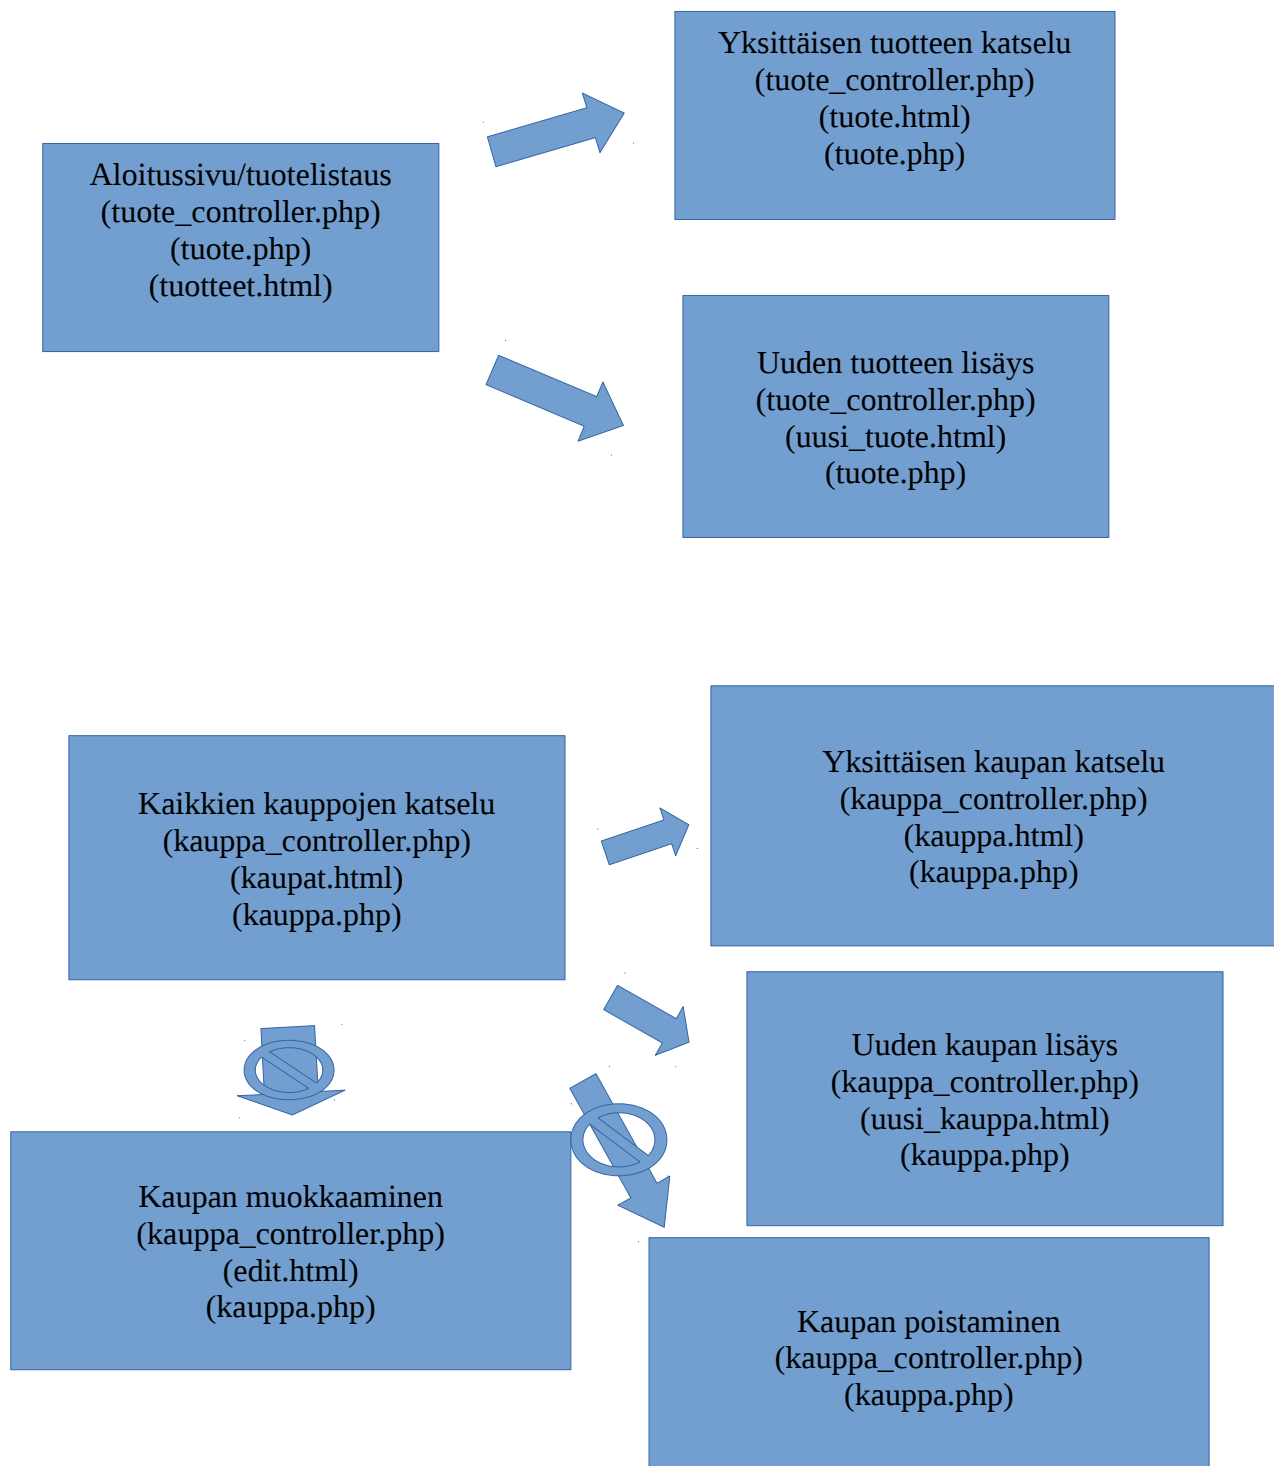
Aloitussivu/tuotelistaus
(tuote_controller.php)
(tuote.php)
(tuotteet.html)

Yksittäisen tuotteen katselu
(tuote_controller.php)
(tuote.html)
(tuote.php)

Uuden tuotteen lisäys
(tuote_controller.php)
(uusi_tuote.html)
(tuote.php)

Kaikkien kauppojen katselu
(kauppa_controller.php)
(kaupat.html)
(kauppa.php)

Yksittäisen kaupan katselu
(kauppa_controller.php)
(kauppa.html)
(kauppa.php)

Uuden kaupan lisäys
(kauppa_controller.php)
(uusi_kauppa.html)
(kauppa.php)

Kaupan muokkaaminen
(kauppa_controller.php)
(edit.html)
(kauppa.php)

Kaupan poistaminen
(kauppa_controller.php)
(kauppa.php)